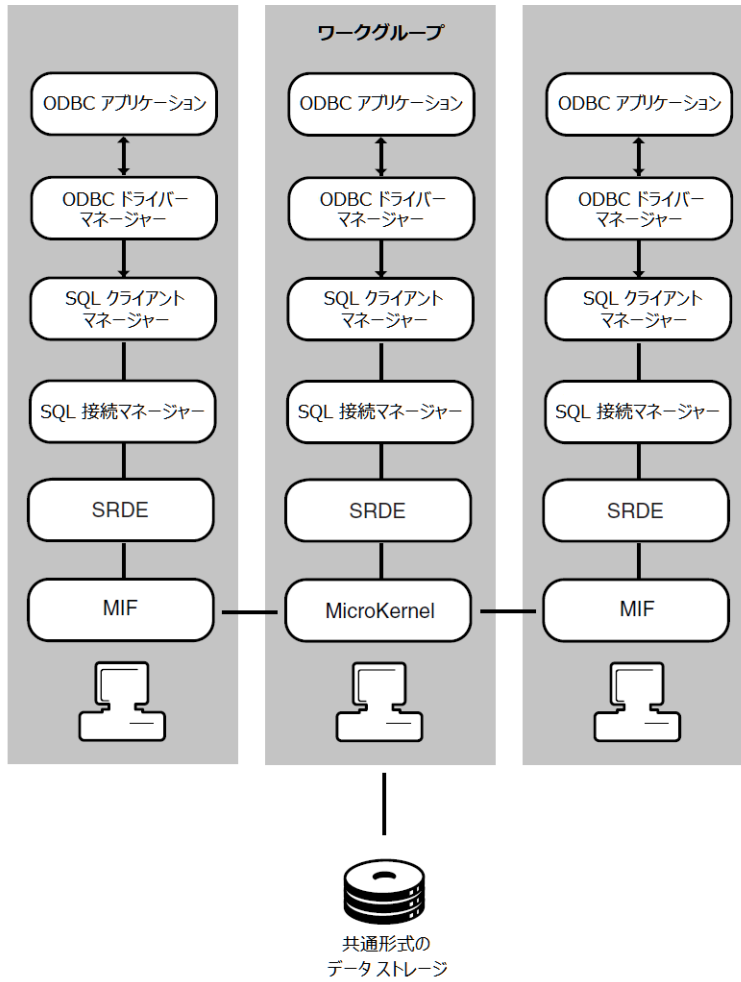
ワークグループ

ODBC アプリケーション

ODBC ドライバー マネージャー

SQL クライアント マネージャー

SQL 接続マネージャー

SRDE

MIF

ODBC アプリケーション

ODBC ドライバー マネージャー

SQL クライアント マネージャー

SQL 接続マネージャー

SRDE

MicroKernel

ODBC アプリケーション

ODBC ドライバー マネージャー

SQL クライアント マネージャー

SQL 接続マネージャー

SRDE

MIF

共通形式の データ ストレージ